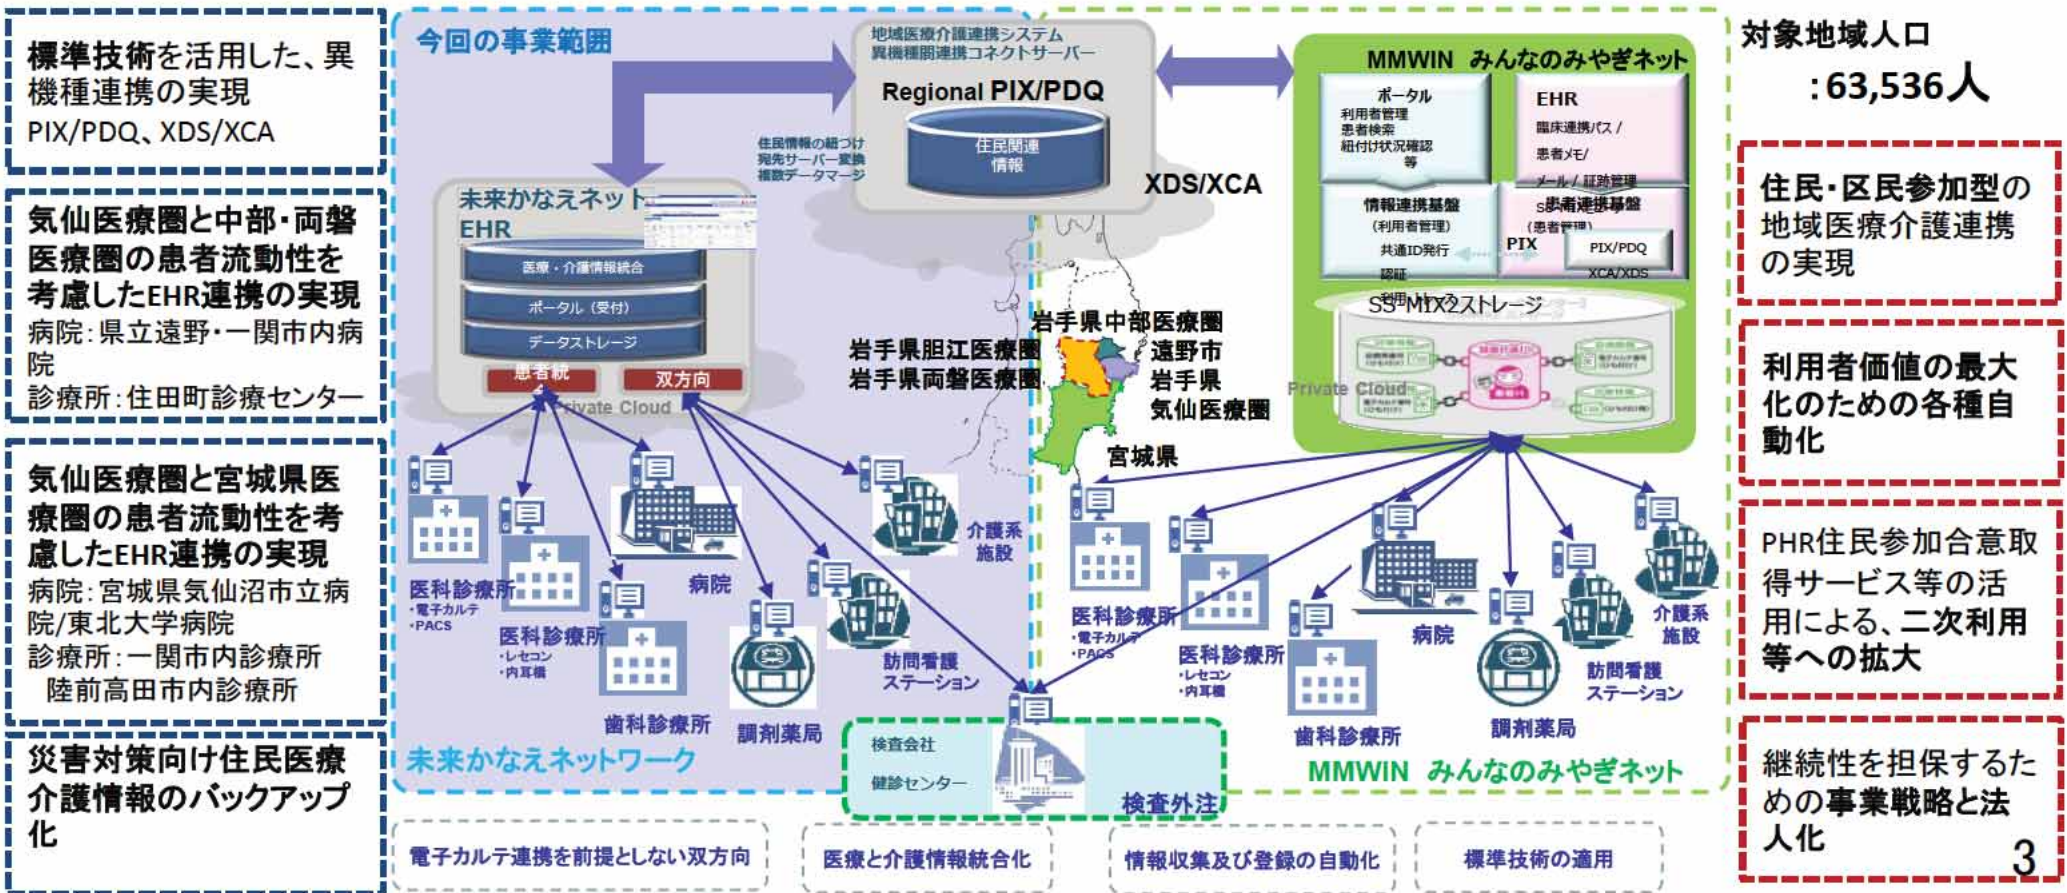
標準技術を活用した、異機種連携の実現
PIX/PDQ、XDS/XCA

気仙医療圏と中部・両磐医療圏の患者流動性を考慮したEHR連携の実現
病院：県立遠野・一関市内病院
診療所：住田町診療センター

気仙医療圏と宮城県医療圏の患者流動性を考慮したEHR連携の実現
病院：宮城県気仙沼市立病院/東北大学病院
診療所：一関市内診療所
陸前高田市内診療所

災害対策向け住民医療介護情報のバックアップ化

今回の事業範囲

地域医療介護連携システム
異機種間連携コネクトサーバー
Regional PIX/PDQ
住民関連情報

住民情報の紐づけ
宛先サーバー変換
複数データマージ

XDS/XCA

未来かなえネット
EHR
医療・介護情報統合
ポータル（受付）
データストレージ
患者統
双方向
Private Cloud

MMWIN みんなのみやぎネット
ポータル
利用者管理
患者検索
紐付け状況確認
等
EHR
臨床連携パス／
患者メモ／
メール／証跡管理
情報連携基盤
（利用者管理）
共通ID発行
認証
患者連携基盤
（患者管理）
PIX
PIX/PDQ
XCA/XDS
SS-MIX2ストレージ
Private Cloud

岩手県中部医療圏
遠野市
岩手県胆江医療圏
岩手県両磐医療圏
岩手県
気仙医療圏
宮城県

医科診療所
・電子カルテ
・PACS
医科診療所
・レセコン
・内耳鏡
病院
歯科診療所
調剤薬局
訪問看護ステーション
介護系施設

未来かなえネットワーク

検査会社
健診センター
検査外注

医科診療所
・電子カルテ
・PACS
医科診療所
・レセコン
・内耳鏡
病院
歯科診療所
調剤薬局
訪問看護ステーション
介護系施設

MMWIN みんなのみやぎネット

電子カルテ連携を前提としない双方向
医療と介護情報統合化
情報収集及び登録の自動化
標準技術の適用

対象地域人口
：63,536人

住民・区民参加型の地域医療介護連携の実現

利用者価値の最大化のための各種自動化

PHR住民参加合意取得サービス等の活用による、二次利用等への拡大

継続性を担保するための事業戦略と法人化

3